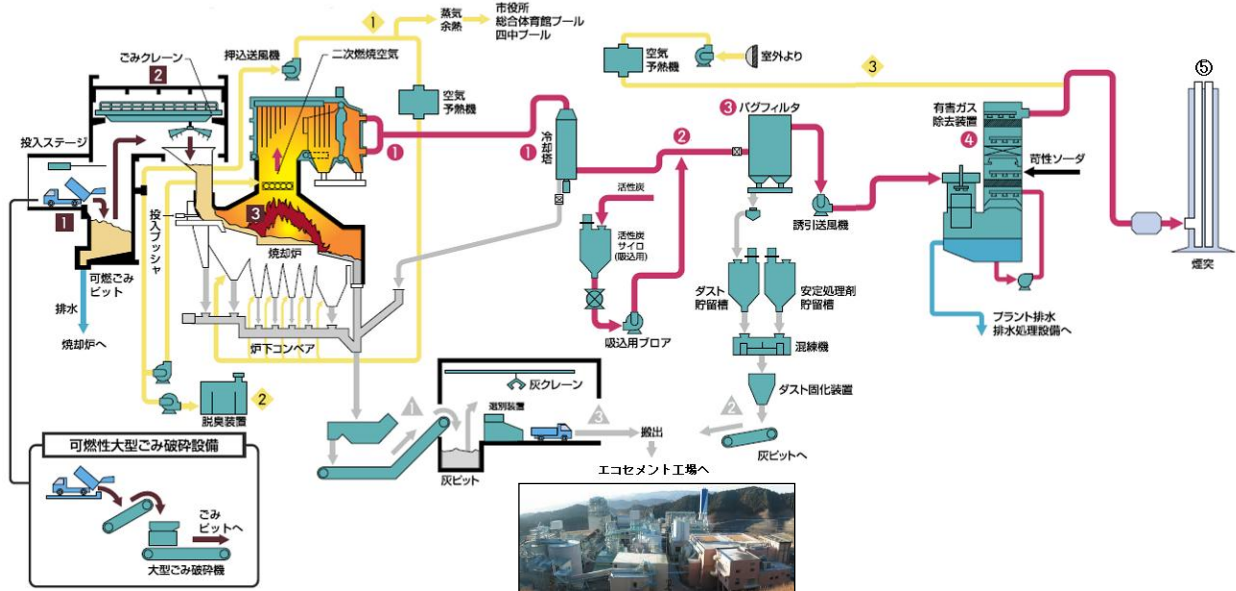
1
蒸気
余熱
市役所
総合体育館プール
四中プール

空気
予熱機
室外より

3

5

ごみクレーン
2
押込送風機
二次燃焼空気
空気
予熱機

投入ステージ

1
冷却塔
1

2
3 バグフィルタ

有害ガス
除去装置
4

苛性ソーダ

1
可燃ごみ
ピット
排水
焼却炉へ

投入プッシャ
3
焼却炉

活性炭
活性炭
サイロ
(吸込用)

誘引送風機

煙突

ダスト
貯留槽
安定処理剤
貯留槽

プラント排水
排水処理設備へ

炉下コンベア
吸込用ブロア
混練機

脱臭装置
2

ダスト固化装置

1
灰クレーン
選別装置
3
2
搬出
灰ピットへ

可燃性大型ごみ破砕設備
灰ピット
エコセメント工場へ

ごみ
ピットへ
大型ごみ破砕機